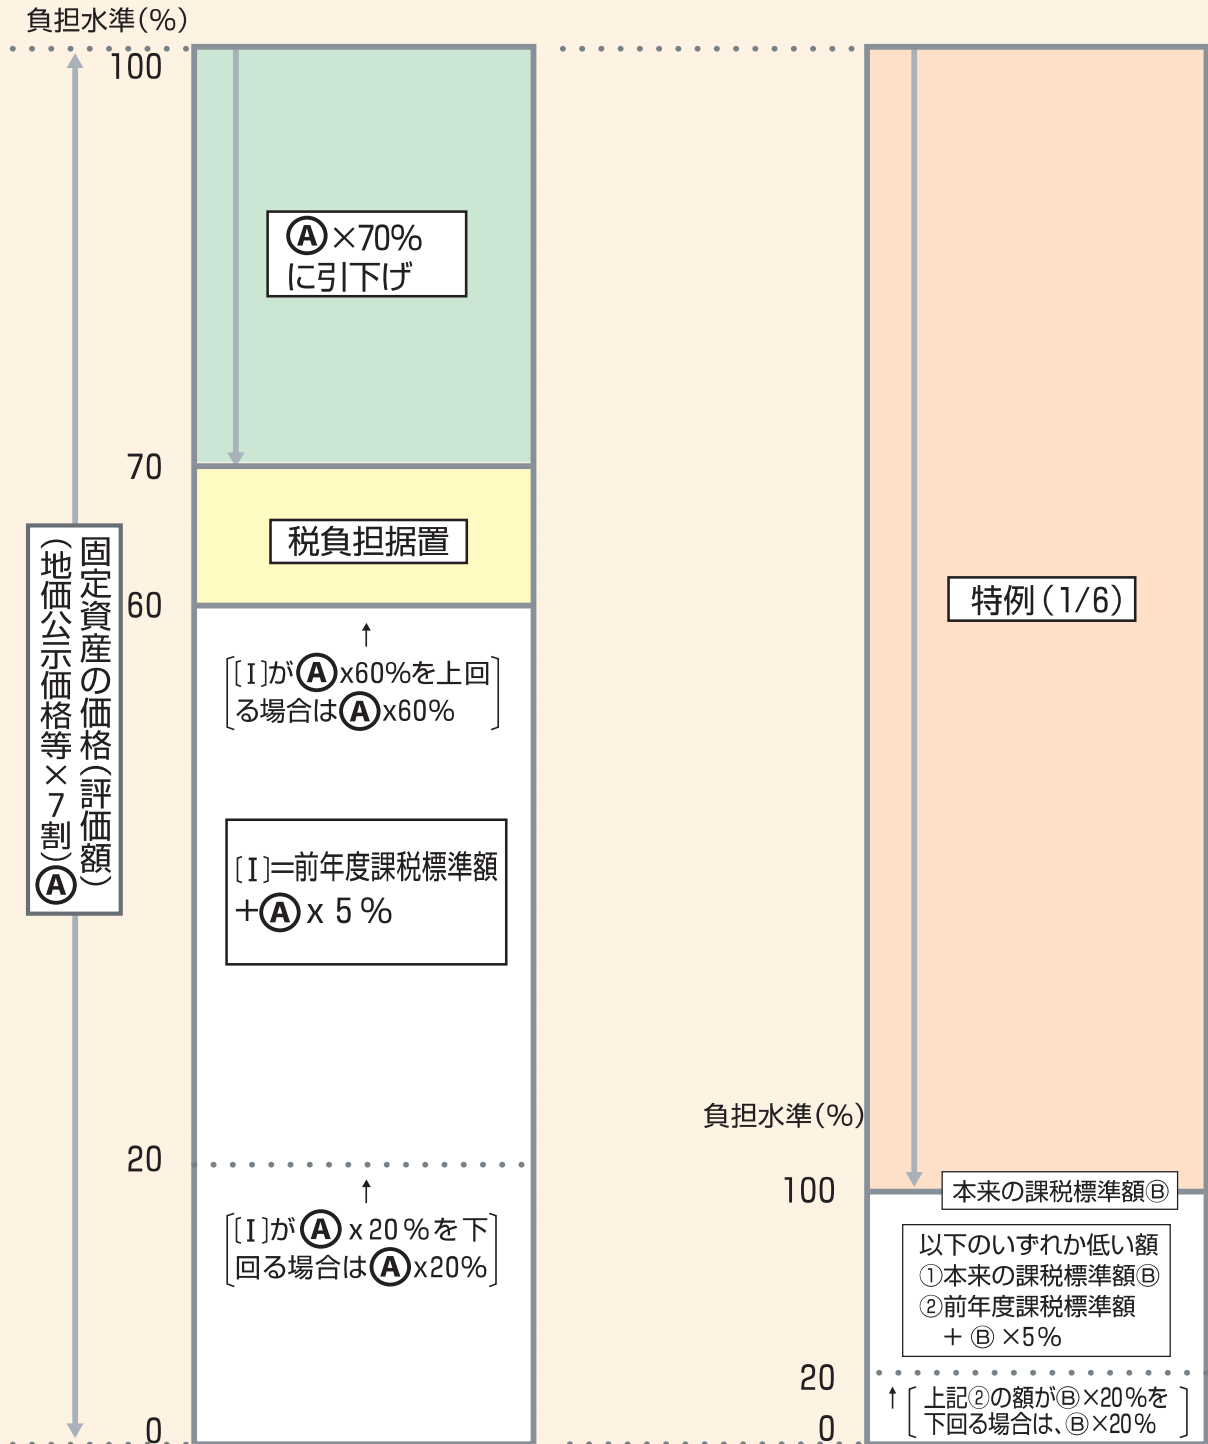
負担水準(%)

100

Ⓐ×70%
に引下げ

70

税負担据置

60

固定資産の価格(評価額)
(地価公示価格等×7割)Ⓐ

↑
[Ⅰ]がⒶx60%を上回る場合はⒶx60%

[Ⅰ]=前年度課税標準額
+Ⓐx 5 %

20

↑
[Ⅰ]がⒶx 20 %を下回る場合はⒶx20%

0

特例(1/6)

負担水準(%)

100

本来の課税標準額Ⓑ

以下のいずれか低い額
①本来の課税標準額Ⓑ
②前年度課税標準額
+Ⓑ×5%

20

↑ [上記②の額がⒷ×20%を下回る場合は、Ⓑ×20%]

0